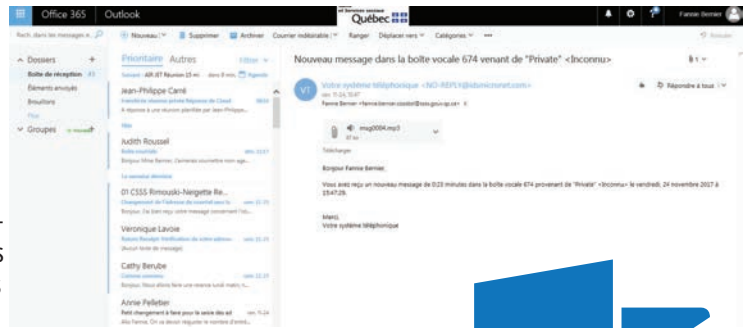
Office 365 Outlook

Québec

Fannie Bernier

Rech. dans les messages e...

Nouveau | Supprimer | Archiver | Courrier indésirable | Ranger | Déplacer vers | Catégories | ...

Dossiers +

Boîte de réception

Éléments envoyés

Brouillons

Groupes

Prioritaire Autres Filtrer

Jean-Philippe Carré

Judith Roussel

01 CSSS Rimouski-Neigette Re...

Véronique Lavoie

Cathy Berube

Annie Pelletier

Nouveau message dans la boîte vocale 674 venant de "Private" <Inconnu>

Votre système téléphonique <NO-REPLY@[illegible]>

Répondre à tous

msg0004.mp3

Télécharger

Bonjour Fannie Bernier,

Vous avez reçu un nouveau message de 0:23 minutes dans la boîte vocale 674 provenant de "Private" <Inconnu> le vendredi, 24 novembre 2017 à 15:47:29.

Merci,
Votre système téléphonique